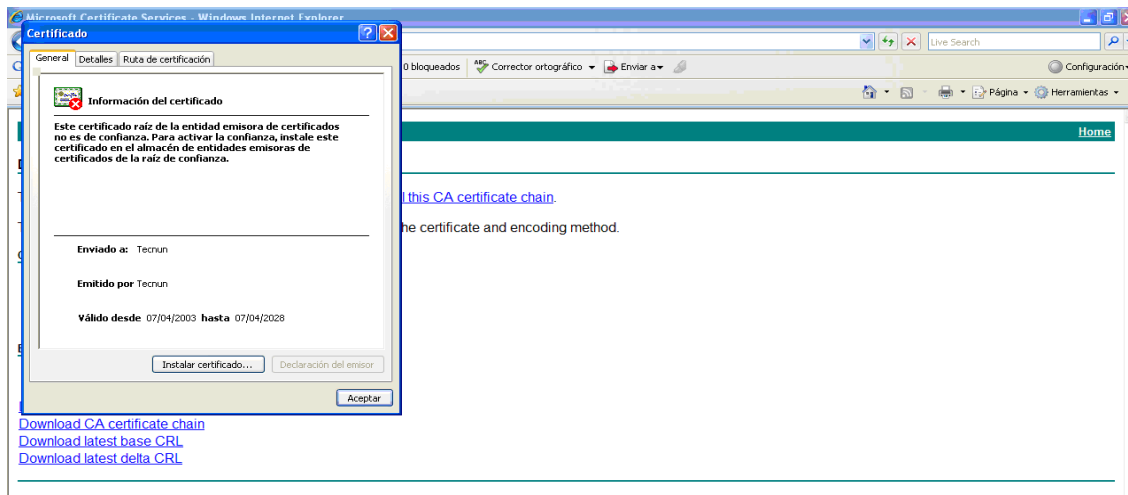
Microsoft Certificate Services - Windows Internet Explorer

Live Search

0 bloqueados
Corrector ortográfico
Enviar a
Configuración

Página
Herramientas

Home

l this CA certificate chain.

he certificate and encoding method.

Download CA certificate chain
Download latest base CRL
Download latest delta CRL

Certificado

General
Detalles
Ruta de certificación

Información del certificado

Este certificado raíz de la entidad emisora de certificados no es de confianza. Para activar la confianza, instale este certificado en el almacén de entidades emisoras de certificados de la raíz de confianza.

Enviado a: Tecnun

Emitido por Tecnun

Válido desde 07/04/2003 hasta 07/04/2028

Instalar certificado...
Declaración del emisor

Aceptar